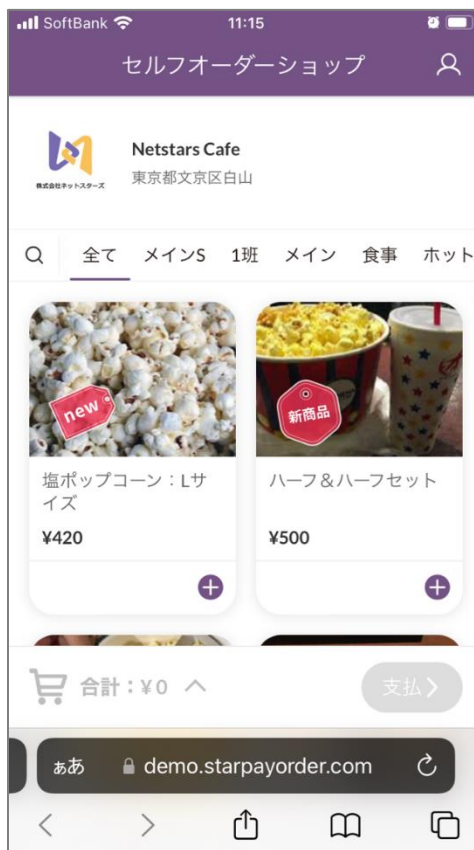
SoftBank 11:15

セルフオーダーショップ

株式会社ネットスターズ

Netstars Cafe
東京都文京区白山

全て メインS 1班 メイン 食事 ホット

new

塩ポップコーン：Lサイズ
¥420

新商品

ハーフ＆ハーフセット
¥500

合計：¥0

支払

ぁあ demo.starpayorder.com